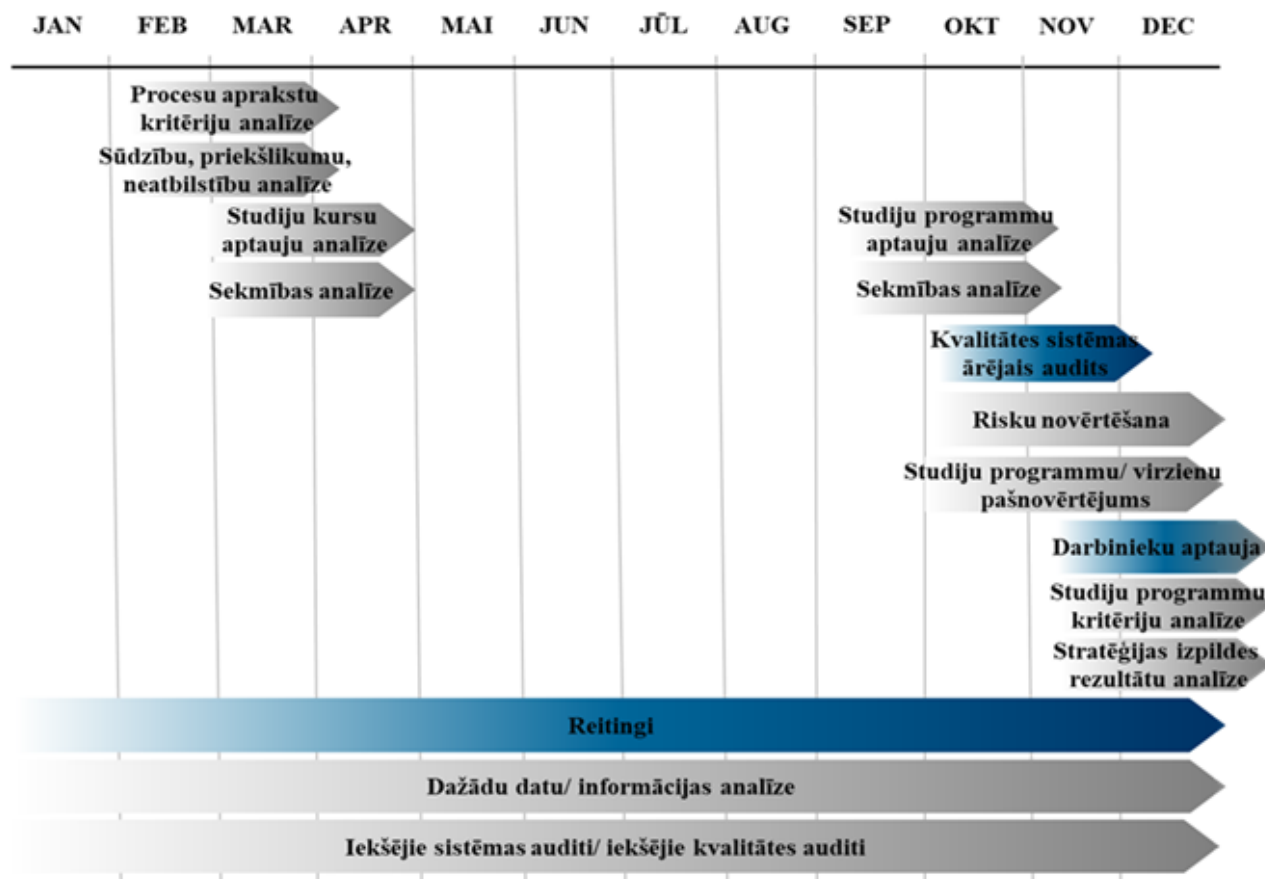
JAN FEB MAR APR MAI JUN JŪL AUG SEP OKT NOV DEC

Procesu aprakstu kritēriju analīze

Sūdzību, priekšlikumu, neatbilstību analīze

Studiju kursu aptauju analīze

Sekmības analīze

Studiju programmu aptauju analīze

Sekmības analīze

Kvalitātes sistēmas ārējais audits

Risku novērtēšana

Studiju programmu/ virzienu pašnovērtējums

Darbinieku aptauja

Studiju programmu kritēriju analīze

Stratēģijas izpildes rezultātu analīze

Reitingi

Dažādu datu/ informācijas analīze

Iekšējie sistēmas auditi/ iekšējie kvalitātes auditi